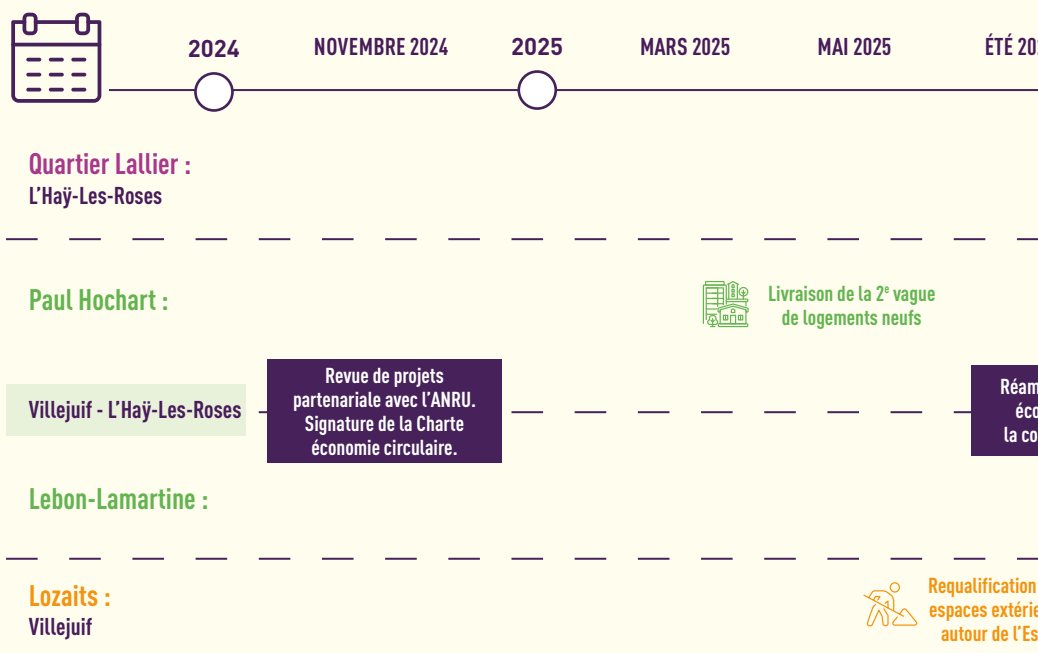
2024

NOVEMBRE 2024

2025

MARS 2025

MAI 2025

ÉTÉ 20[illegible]

Quartier Lallier :
L'Haÿ-Les-Roses

Paul Hochart :

Livraison de la 2$^e$ vague de logements neufs

Villejuif - L'Haÿ-Les-Roses

Revue de projets partenariale avec l'ANRU. Signature de la Charte économie circulaire.

Réam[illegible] éco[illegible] la co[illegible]

Lebon-Lamartine :

Lozaits :
Villejuif

Requalification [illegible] espaces extérie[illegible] autour de l'Es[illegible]